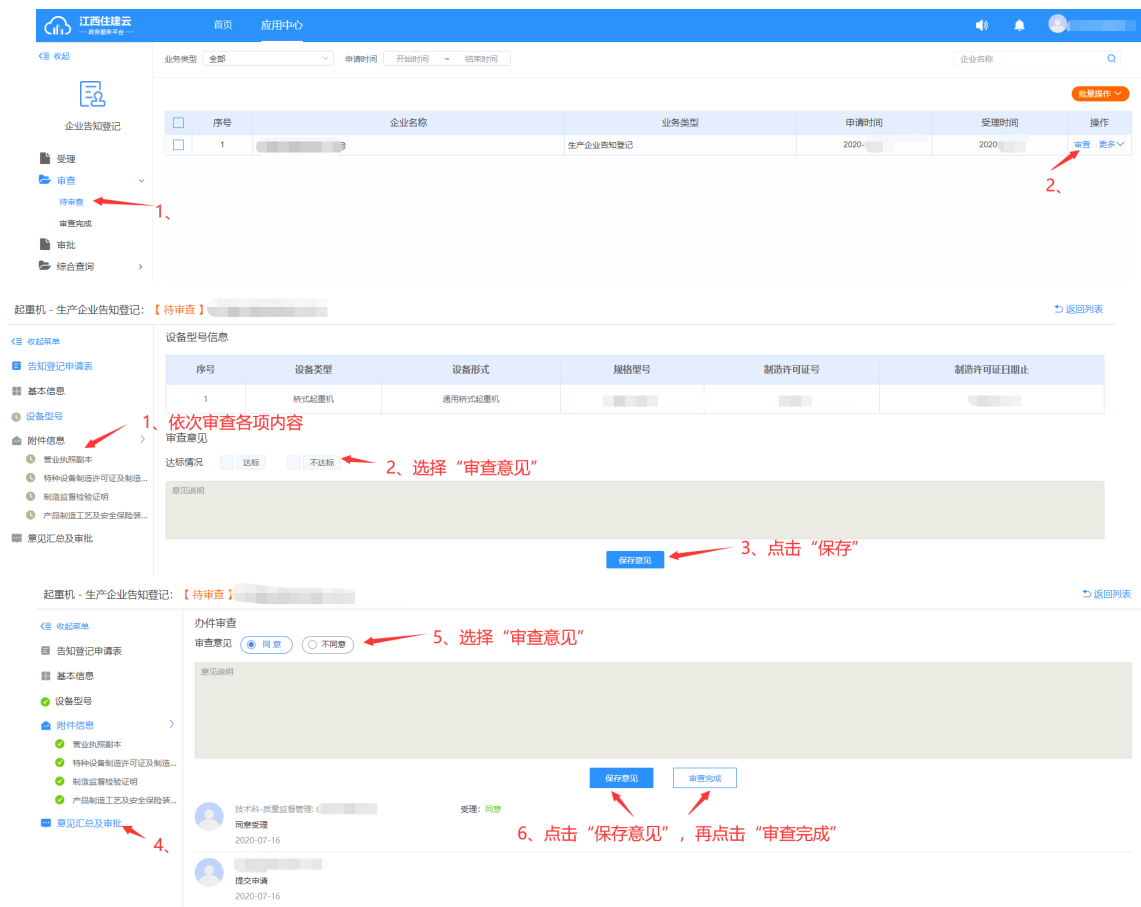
江西住建云
— 政务服务平台 —
首页
应用中心

收起
企业告知登记
受理
审查
待审查
审查完成
审批
综合查询
1、

业务类型 全部
申请时间 开始时间 ~ 结束时间
企业名称
批量操作

| | 序号 | 企业名称 | 业务类型 | 申请时间 | 受理时间 | 操作 |
|---|---|---|---|---|---|---|
| | 1 | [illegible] | 生产企业告知登记 | 2020-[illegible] | 2020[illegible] | 审查 更多 |

2、

起重机 - 生产企业告知登记: 【待审查】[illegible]
返回列表
收起菜单
告知登记申请表
基本信息
设备型号
附件信息
营业执照副本
特种设备制造许可证及制造...
制造监督检验证明
产品制造工艺及安全保险装...
意见汇总及审批

设备型号信息

| 序号 | 设备类型 | 设备形式 | 规格型号 | 制造许可证号 | 制造许可证日期止 |
|---|---|---|---|---|---|
| 1 | 桥式起重机 | 通用桥式起重机 | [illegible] | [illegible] | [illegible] |

1、依次审查各项内容
审查意见
达标情况 达标 不达标
2、选择“审查意见”
意见说明
保存意见
3、点击“保存”

起重机 - 生产企业告知登记: 【待审查】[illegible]
返回列表
收起菜单
告知登记申请表
基本信息
设备型号
附件信息
营业执照副本
特种设备制造许可证及制造...
制造监督检验证明
产品制造工艺及安全保险装...
意见汇总及审批
4、

办件审查
审查意见 同意 不同意
5、选择“审查意见”
意见说明
保存意见
审查完成
技术科-质量监督管理: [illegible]
受理: 同意
同意受理
2020-07-16
6、点击“保存意见”，再点击“审查完成”
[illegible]
提交申请
2020-07-16